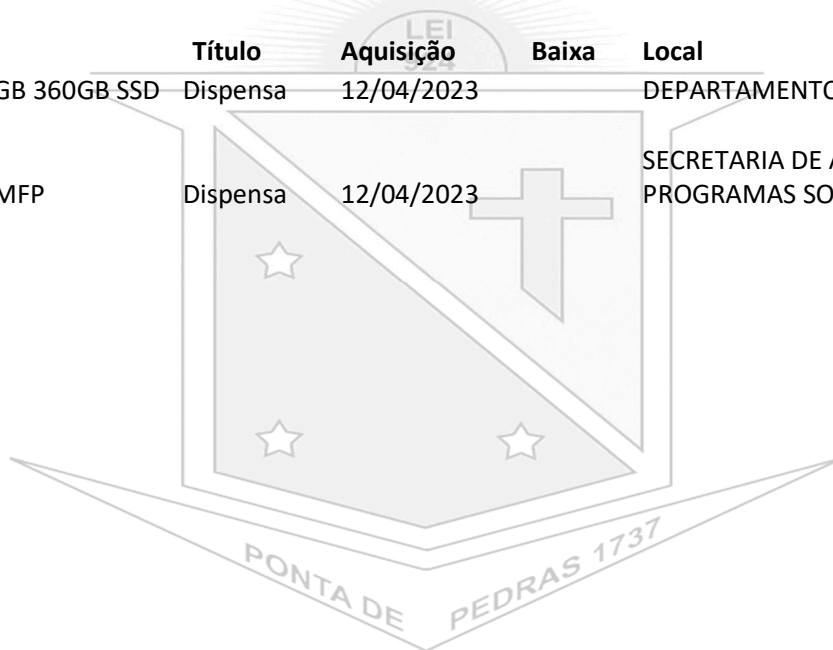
LEI

| | Título | Aquisição | Baixa | Local |
|---|---|---|---|---|
| GB 360GB SSD | Dispensa | 12/04/2023 | | DEPARTAMENTO |
| MFP | Dispensa | 12/04/2023 | | SECRETARIA DE PROGRAMAS SO |

PONTA DE PEDRAS 1737